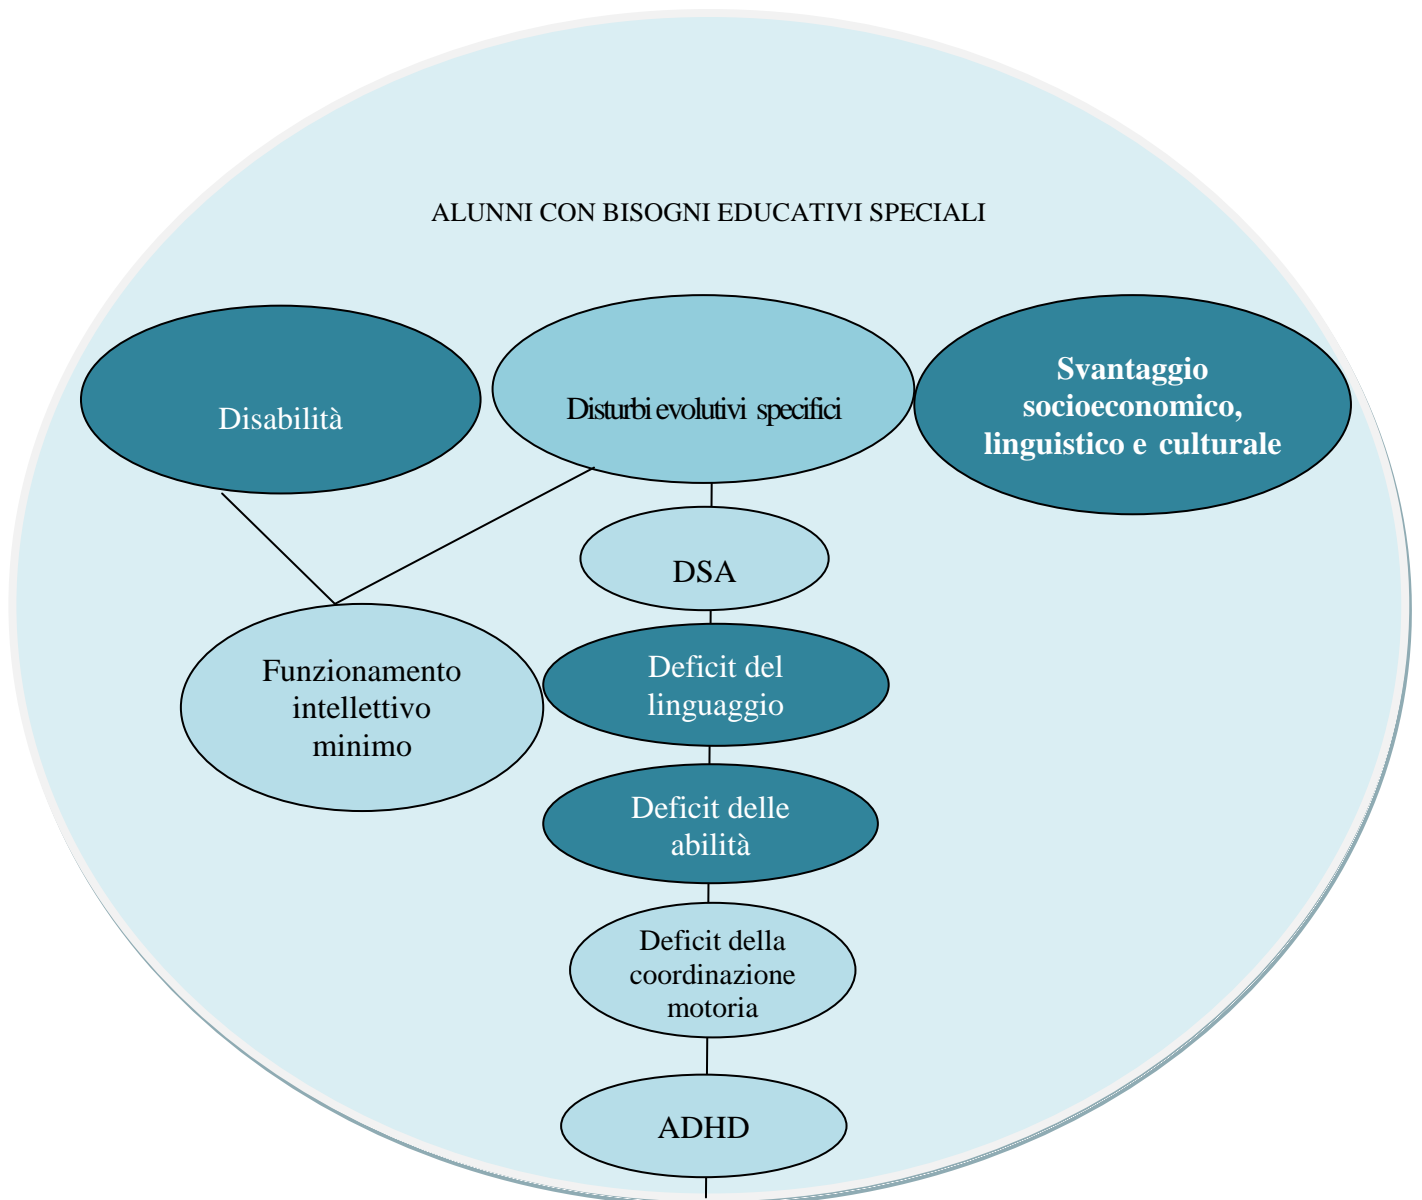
ALUNNI CON BISOGNI EDUCATIVI SPECIALI

Disabilità

Disturbi evolutivi specifici

Svantaggio socioeconomico, linguistico e culturale

DSA

Funzionamento intellettivo minimo

Deficit del linguaggio

Deficit delle abilità

Deficit della coordinazione motoria

ADHD